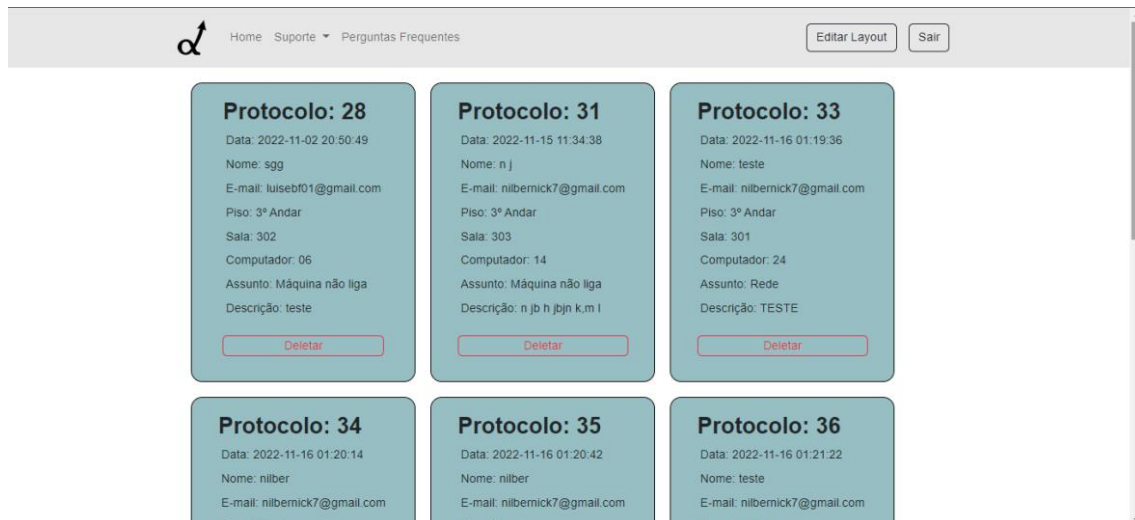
Home Suporte ▾ Perguntas Frequentes

Editar Layout Sair

Protocolo: 28

Data: 2022-11-02 20:50:49

Nome: sgg

E-mail: luisebf01@gmail.com

Piso: 3º Andar

Sala: 302

Computador: 06

Assunto: Máquina não liga

Descrição: teste

Deletar

Protocolo: 31

Data: 2022-11-15 11:34:38

Nome: n j

E-mail: nilbernick7@gmail.com

Piso: 3º Andar

Sala: 303

Computador: 14

Assunto: Máquina não liga

Descrição: n jb h jbjn k,m l

Deletar

Protocolo: 33

Data: 2022-11-16 01:19:36

Nome: teste

E-mail: nilbernick7@gmail.com

Piso: 3º Andar

Sala: 301

Computador: 24

Assunto: Rede

Descrição: TESTE

Deletar

Protocolo: 34

Data: 2022-11-16 01:20:14

Nome: nilber

E-mail: nilbernick7@gmail.com

Protocolo: 35

Data: 2022-11-16 01:20:42

Nome: nilber

E-mail: nilbernick7@gmail.com

Protocolo: 36

Data: 2022-11-16 01:21:22

Nome: teste

E-mail: nilbernick7@gmail.com